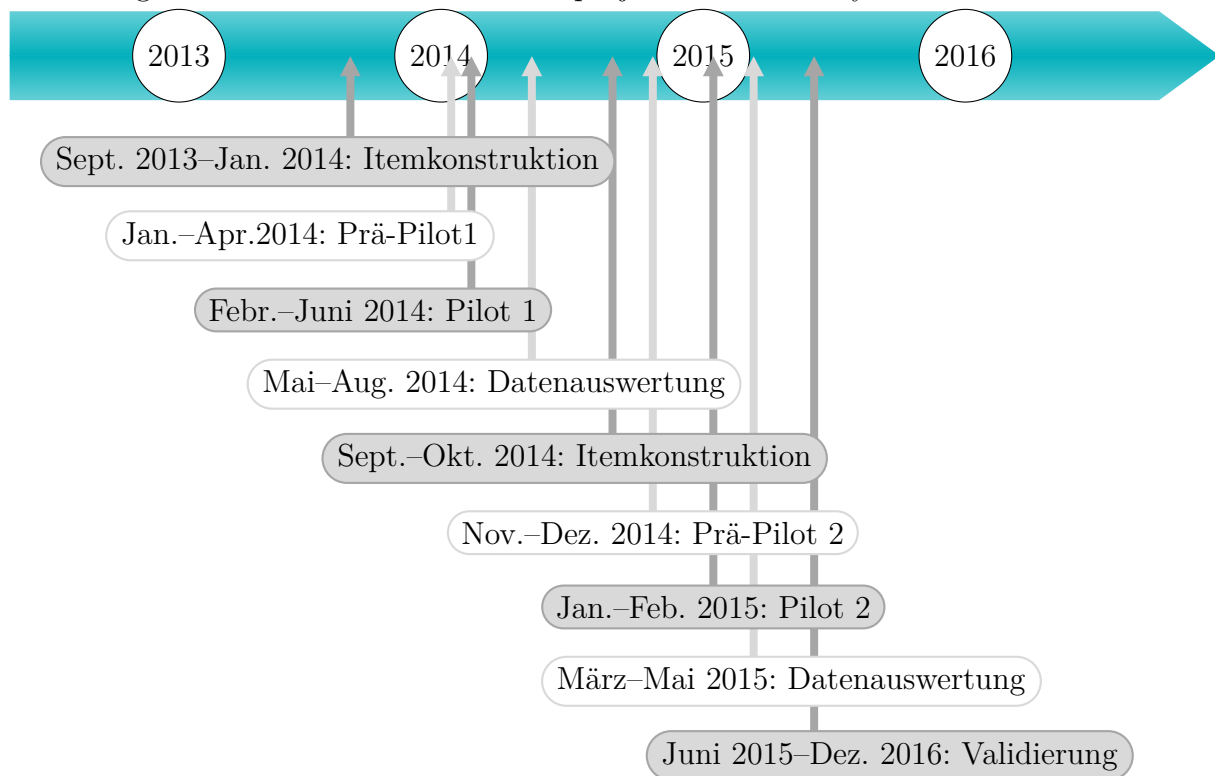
2013

2014

2015

2016

Sept. 2013–Jan. 2014: Itemkonstruktion

Jan.–Apr.2014: Prä-Pilot1

Febr.–Juni 2014: Pilot 1

Mai–Aug. 2014: Datenauswertung

Sept.–Okt. 2014: Itemkonstruktion

Nov.–Dez. 2014: Prä-Pilot 2

Jan.–Feb. 2015: Pilot 2

März–Mai 2015: Datenauswertung

Juni 2015–Dez. 2016: Validierung